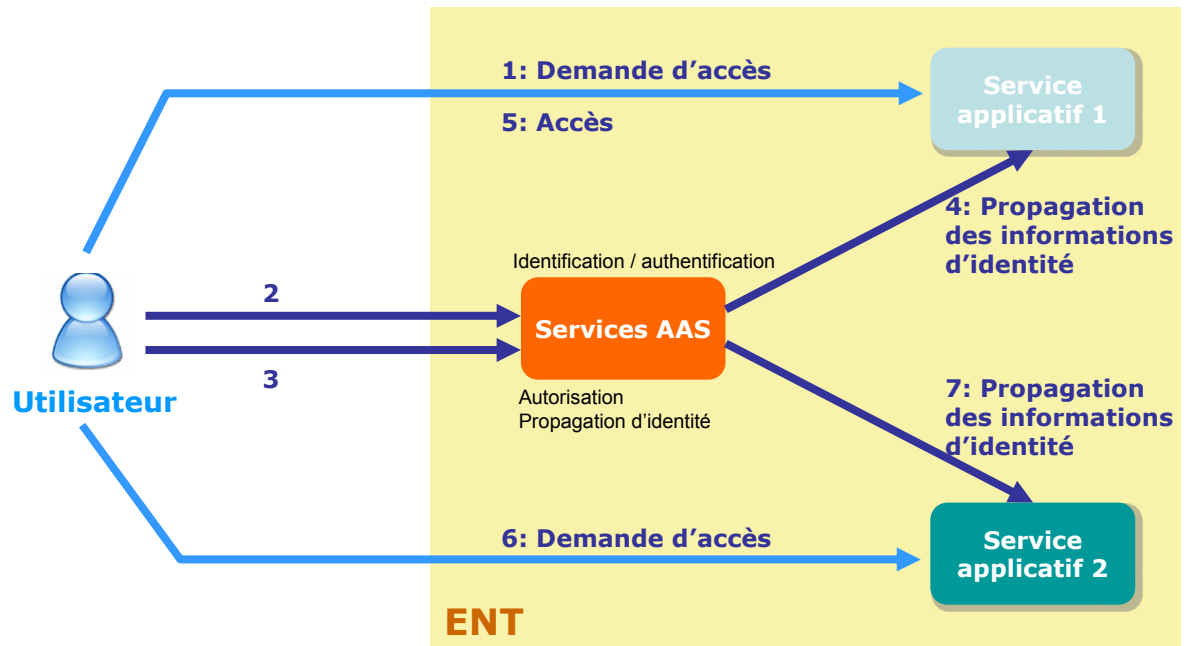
1: Demande d’accès

5: Accès

Service applicatif 1

4: Propagation des informations d’identité

Identification / authentification

2

Services AAS

3

Autorisation
Propagation d’identité

Utilisateur

7: Propagation des informations d’identité

6: Demande d’accès

Service applicatif 2

ENT